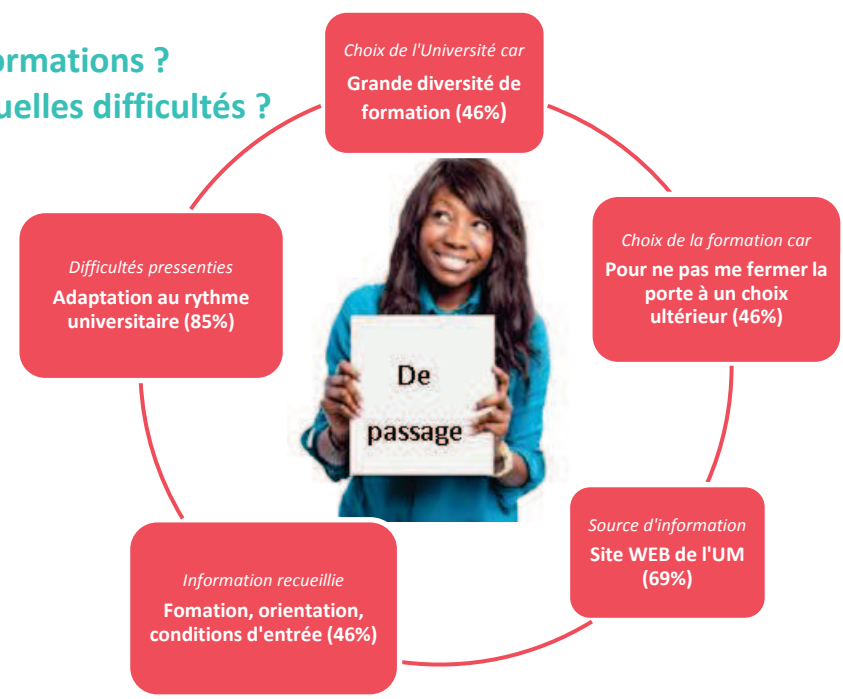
ormations ?
uelles difficultés ?

Choix de l'Université car
Grande diversité de formation (46%)

Choix de la formation car
Pour ne pas me fermer la porte à un choix ultérieur (46%)

Source d'information
Site WEB de l'UM (69%)

Information recueillie
Fomation, orientation, conditions d'entrée (46%)

Difficultés pressenties
Adaptation au rythme universitaire (85%)

De passage